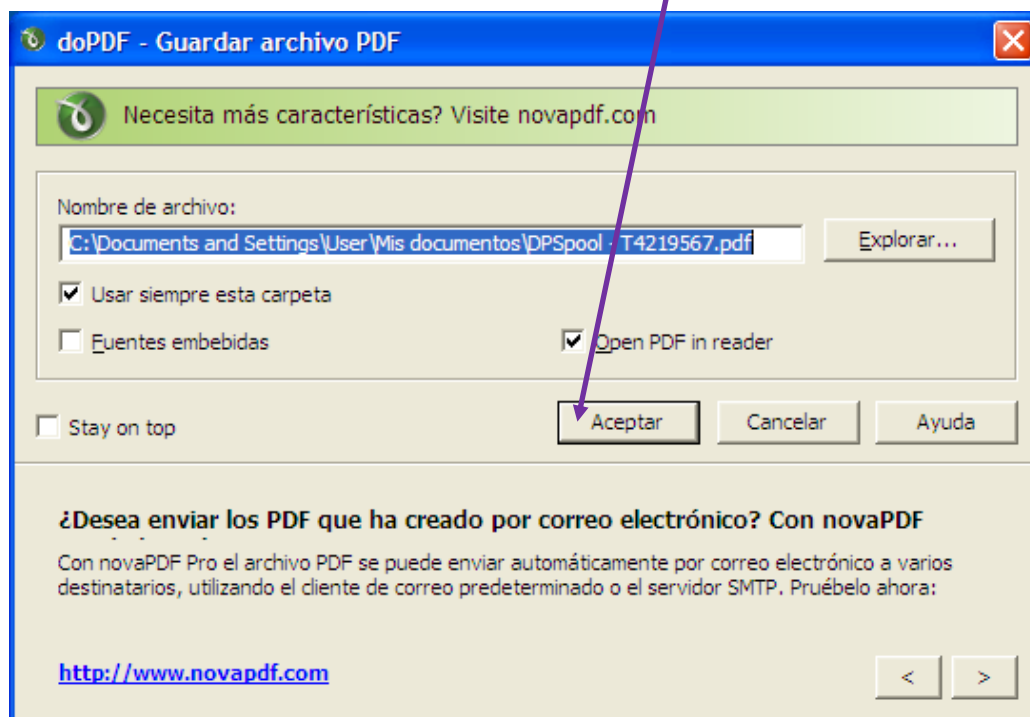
doPDF - Guardar archivo PDF

Necesita más características? Visite novapdf.com

Nombre de archivo:

C:\Documents and Settings\User\Mis documentos\DPSpool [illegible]T4219567.pdf

Explorar...

Usar siempre esta carpeta

Fuentes embebidas

Open PDF in reader

Stay on top

Aceptar

Cancelar

Ayuda

¿Desea enviar los PDF que ha creado por correo electrónico? Con novaPDF

Con novaPDF Pro el archivo PDF se puede enviar automáticamente por correo electrónico a varios destinatarios, utilizando el cliente de correo predeterminado o el servidor SMTP. Pruébelo ahora:

http://www.novapdf.com

<

>